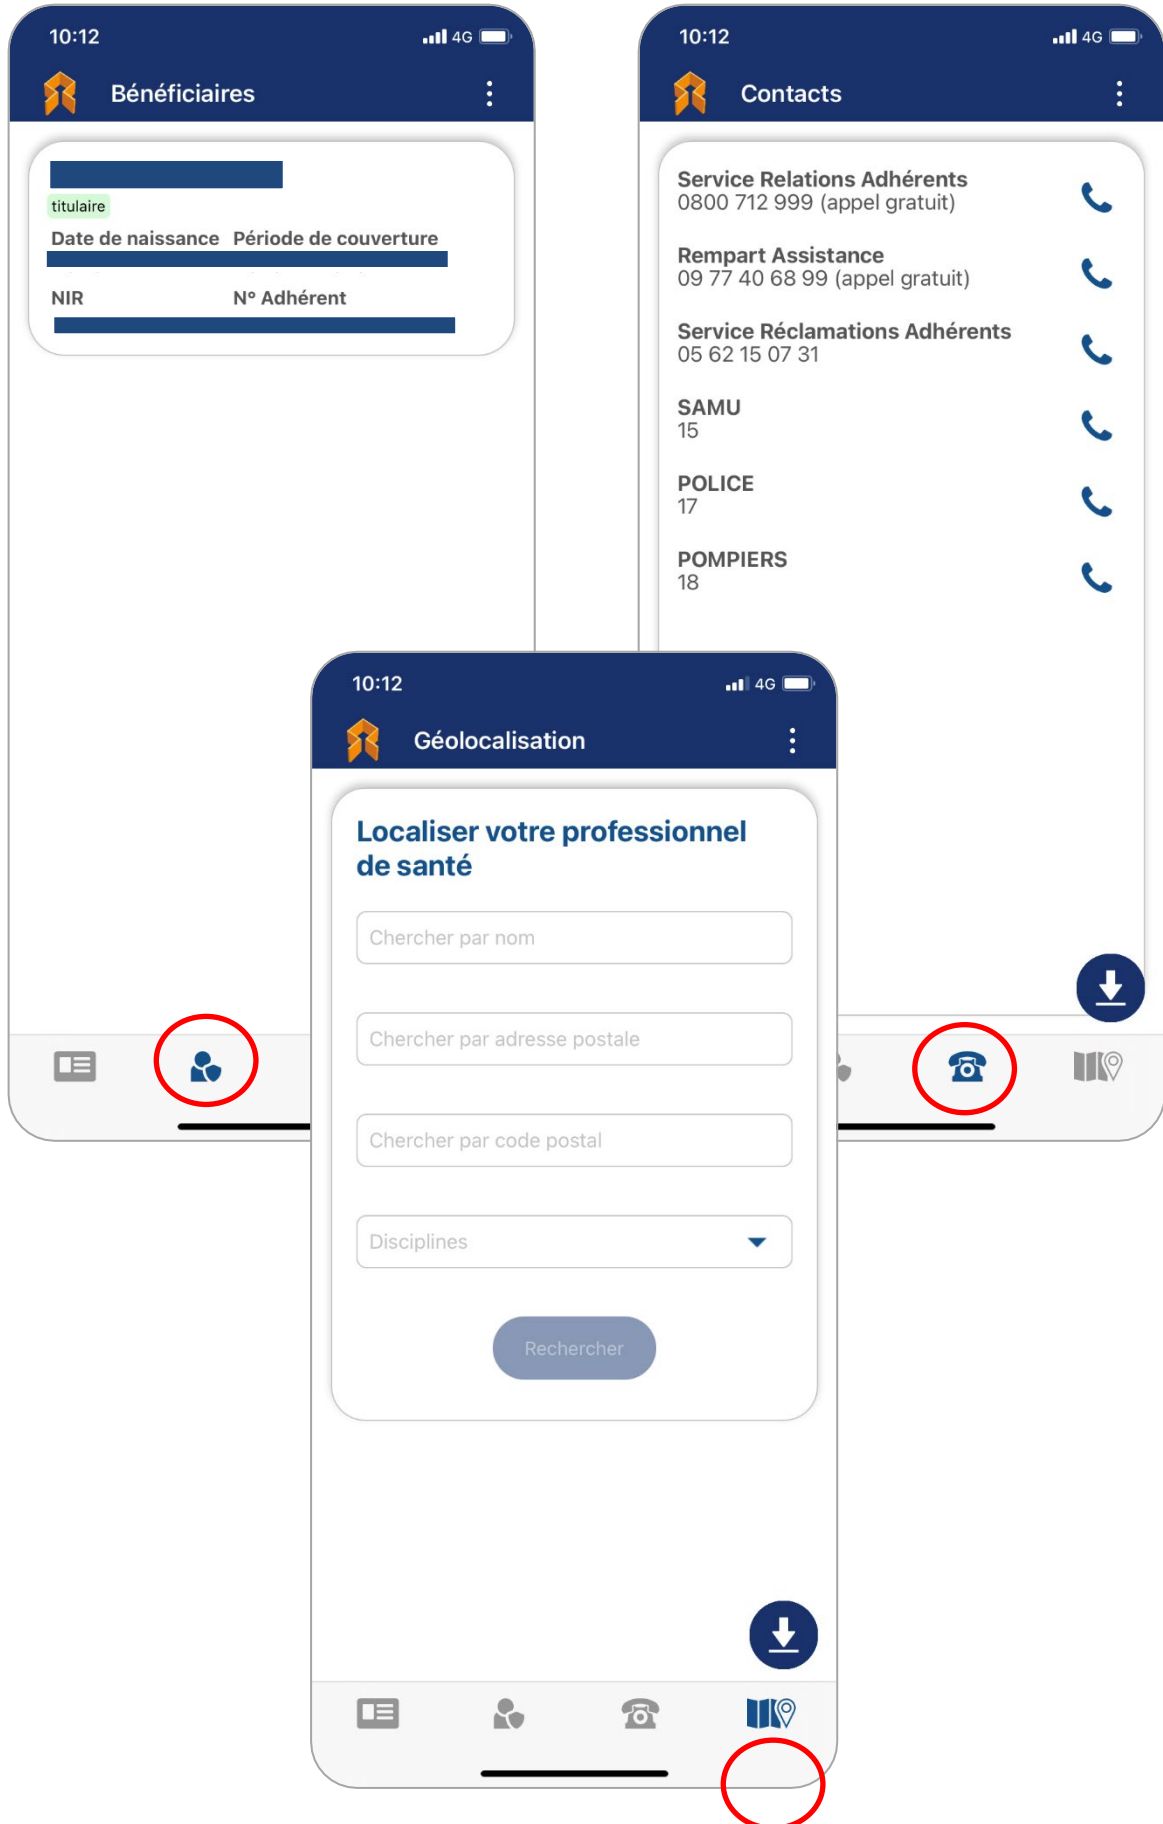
10:12 4G

Bénéficiaires

titulaire

Date de naissance Période de couverture

NIR N° Adhérent

10:12 4G

Contacts

Service Relations Adhérents
0800 712 999 (appel gratuit)

Rempart Assistance
09 77 40 68 99 (appel gratuit)

Service Réclamations Adhérents
05 62 15 07 31

SAMU
15

POLICE
17

POMPIERS
18

10:12 4G

Géolocalisation

Localiser votre professionnel de santé

Chercher par nom

Chercher par adresse postale

Chercher par code postal

Disciplines

Rechercher